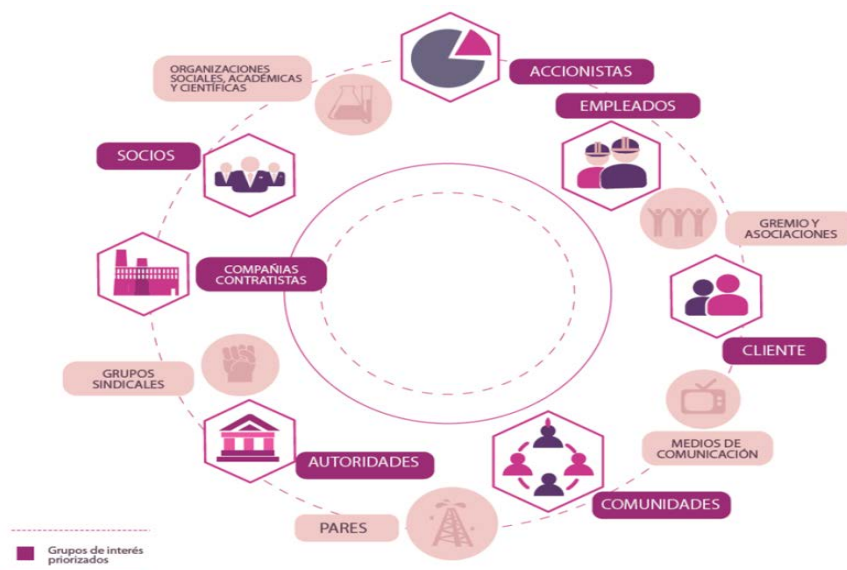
ORGANIZACIONES SOCIALES, ACADÉMICAS Y CIENTÍFICAS

ACCIONISTAS

EMPLEADOS

SOCIOS

GREMIO Y ASOCIACIONES

COMPAÑIAS CONTRATISTAS

CLIENTE

GRUPOS SINDICALES

MEDIOS DE COMUNICACIÓN

AUTORIDADES

COMUNIDADES

PARES

Grupos de interés priorizados